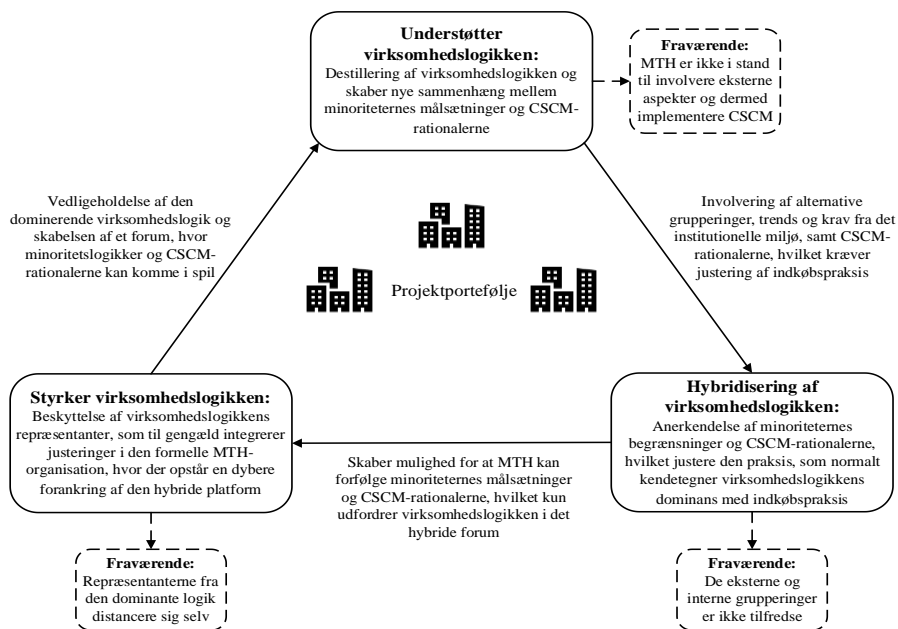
**Understøtter virksomhedslogikken:**
Destillering af virksomhedslogikken og skaber nye sammenhæng mellem minoriteternes målsætninger og CSCM-rationalerne

**Fraværende:**
MTH er ikke i stand til involvere eksterne aspekter og dermed implementere CSCM

Vedligeholdelse af den dominerende virksomhedslogik og skabelsen af et forum, hvor minoritetslogikker og CSCM-rationalerne kan komme i spil

Involvering af alternative grupperinger, trends og krav fra det institutionelle miljø, samt CSCM-rationalerne, hvilket kræver justering af indkøbspraksis

Projektportefølje

**Styrker virksomhedslogikken:**
Beskyttelse af virksomhedslogikkens repræsentanter, som til gengæld integrerer justeringer i den formelle MTH-organisation, hvor der opstår en dybere forankring af den hybride platform

**Hybridisering af virksomhedslogikken:**
Anerkendelse af minoriteternes begrænsninger og CSCM-rationalerne, hvilket justere den praksis, som normalt kendetegner virksomhedslogikkens dominans med indkøbspraksis

Skaber mulighed for at MTH kan forfølge minoriteternes målsætninger og CSCM-rationalerne, hvilket kun udfordrer virksomhedslogikken i det hybride forum

**Fraværende:**
Repræsentanterne fra den dominante logik distancere sig selv

**Fraværende:**
De eksterne og interne grupperinger er ikke tilfredse